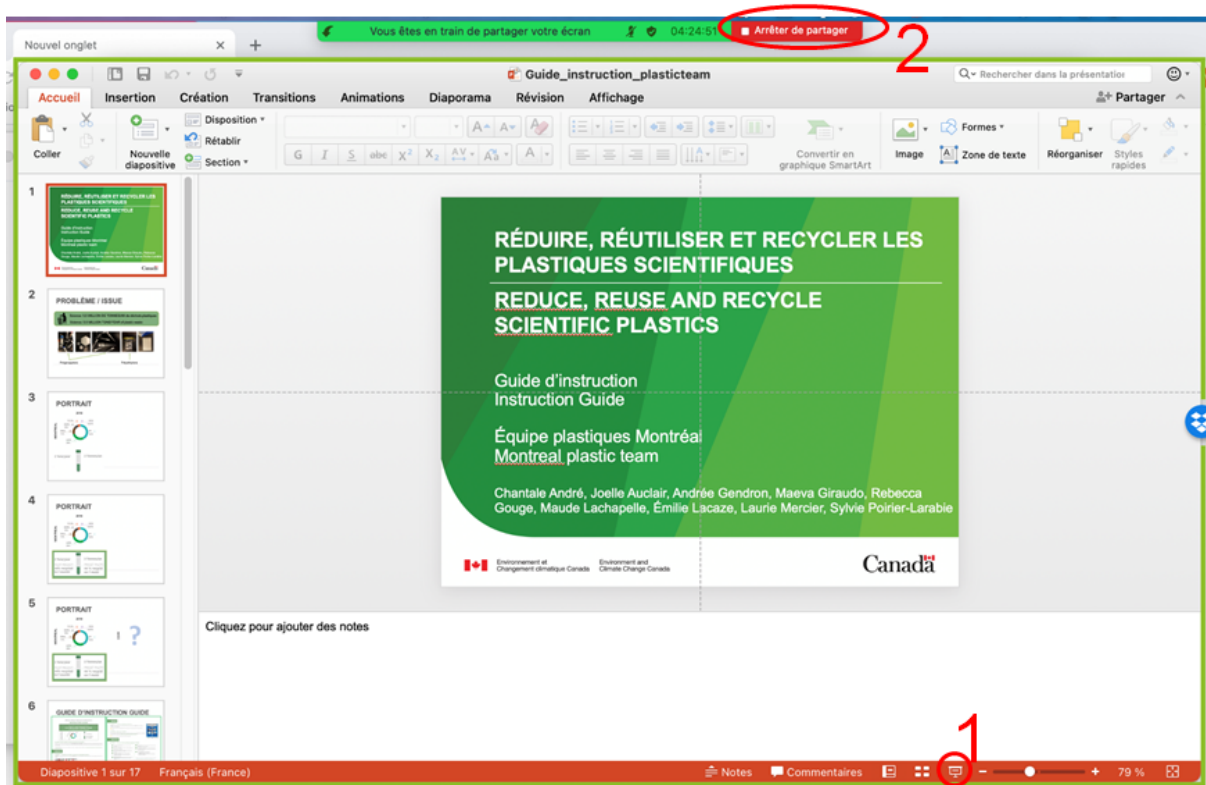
Vous êtes en train de partager votre écran 04:24:51 Arrêter de partager

2

Nouvel onglet × +

Guide_instruction_plasticteam

Rechercher dans la présentation

Accueil Insertion Création Transitions Animations Diaporama Révision Affichage

Partager

Coller Nouvelle diapositive Disposition Rétablir Section

G I S abc $X^2$ $X_2$

Convertir en graphique SmartArt

Image Formes Zone de texte Réorganiser Styles rapides

1
RÉDUIRE, RÉUTILISER ET RECYCLER LES PLASTIQUES SCIENTIFIQUES
REDUCE, REUSE AND RECYCLE SCIENTIFIC PLASTICS

2
PROBLÈME / ISSUE

3
PORTRAIT

4
PORTRAIT

5
PORTRAIT

6
GUIDE D'INSTRUCTION GUIDE

RÉDUIRE, RÉUTILISER ET RECYCLER LES PLASTIQUES SCIENTIFIQUES

REDUCE, REUSE AND RECYCLE SCIENTIFIC PLASTICS

Guide d'instruction
Instruction Guide

Équipe plastiques Montréal
Montreal plastic team

Chantale André, Joelle Auclair, Andrée Gendron, Maeva Giraudo, Rebecca Gouge, Maude Lachapelle, Émilie Lacaze, Laurie Mercier, Sylvie Poirier-Larabie

Environnement et Changement climatique Canada Environment and Climate Change Canada

Canada

Cliquez pour ajouter des notes

1

Diapositive 1 sur 17 Français (France) Notes Commentaires − + 79 %